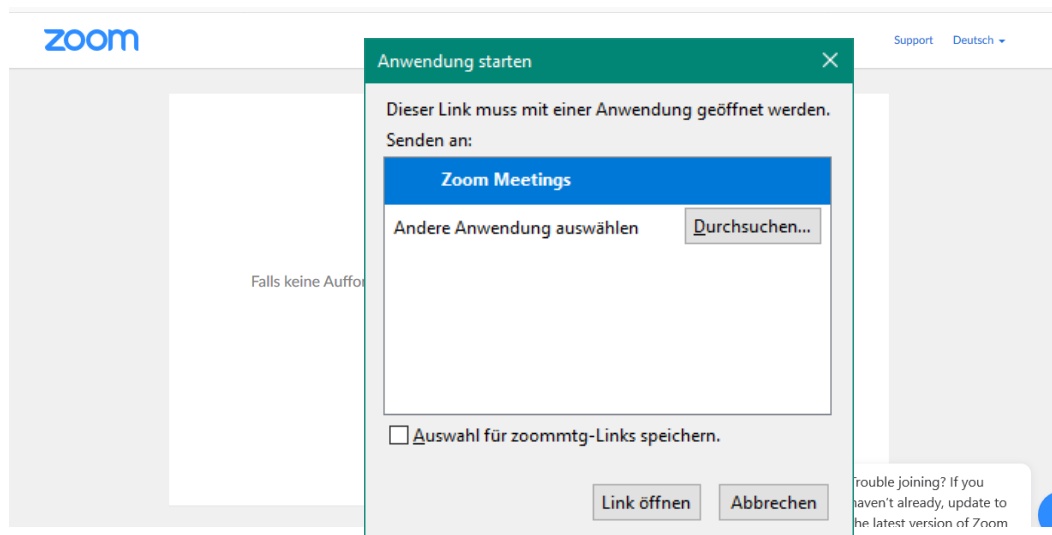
zoom

Support Deutsch

Anwendung starten

Dieser Link muss mit einer Anwendung geöffnet werden.

Senden an:

Zoom Meetings

Andere Anwendung auswählen Durchsuchen...

Auswahl für zoommtg-Links speichern.

Link öffnen Abbrechen

Falls keine Auffor

Trouble joining? If you haven't already, update to the latest version of Zoom